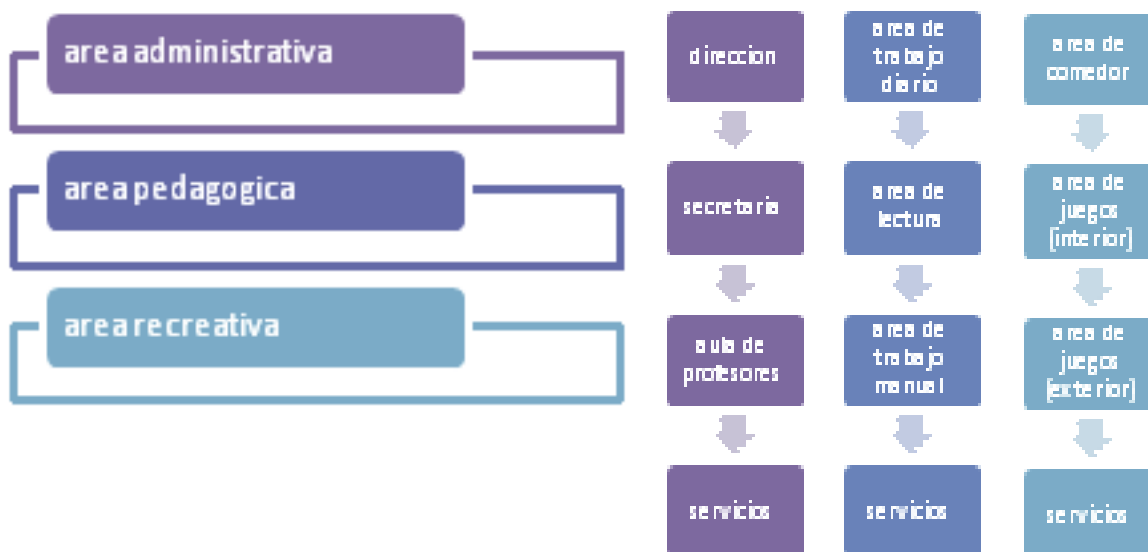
area administrativa

area pedagogica

area recreativa

direccion

secretaria

aula de profesores

servicios

area de trabajo diario

area de lectura

area de trabajo manual

servicios

area de comedor

area de juegos (interior)

area de juegos (exterior)

servicios